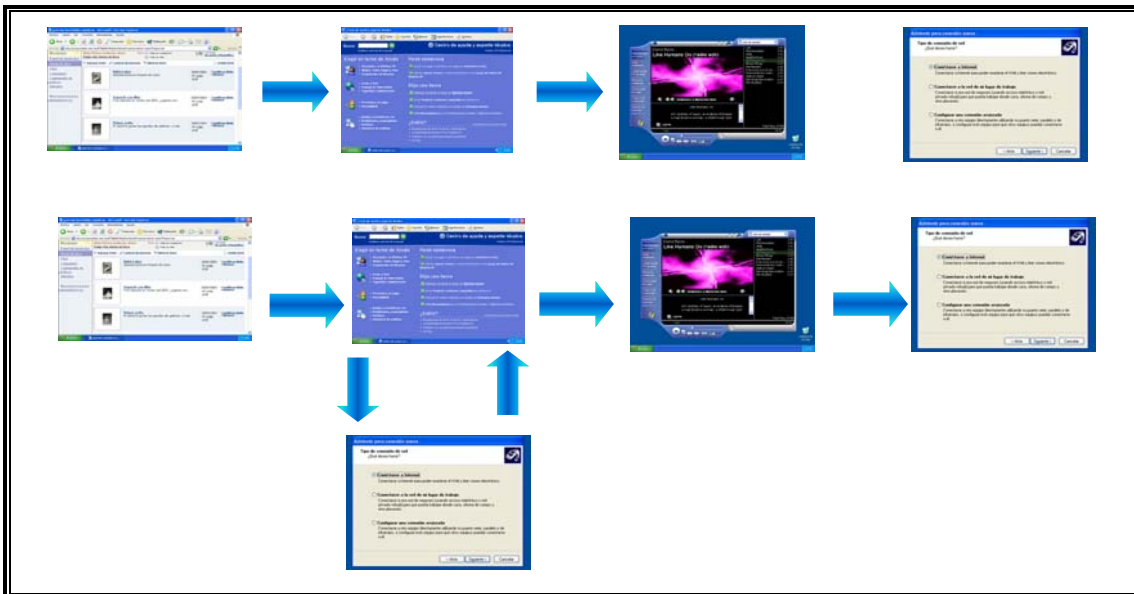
Centro de ayuda y soporte técnico

Like Humans Do (radio edit)

Asistente para conexión nueva

Tipo de conexión de red

Conectarse a Internet

Conectarse a la red de mi lugar de trabajo

Configurar una conexión avanzada

< Atrás Siguiente > Cancelar

Centro de ayuda y soporte técnico

Like Humans Do (radio edit)

Asistente para conexión nueva

Tipo de conexión de red
¿Qué desea hacer?

Conectarse a Internet

Conectarse a la red de mi lugar de trabajo

Configurar una conexión avanzada

< Atrás Siguiente > Cancelar

Asistente para conexión nueva

Tipo de conexión de red
¿Qué desea hacer?

Conectarse a Internet

Conectarse a la red de mi lugar de trabajo

Configurar una conexión avanzada

< Atrás Siguiente > Cancelar